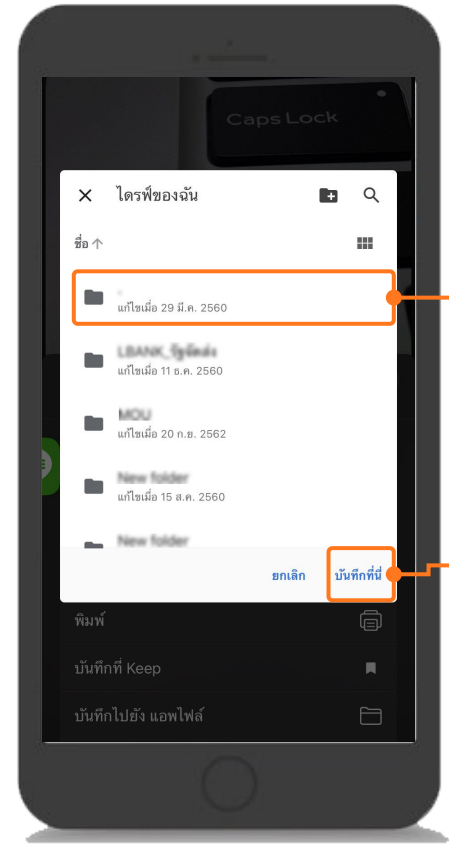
Caps Lock

ไดรฟ์ของฉัน

ชื่อ ↑

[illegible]
แก้ไขเมื่อ 29 มี.ค. 2560

LBANK_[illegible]
แก้ไขเมื่อ 11 ธ.ค. 2560

MOU
แก้ไขเมื่อ 20 ก.ย. 2562

New folder
แก้ไขเมื่อ 15 ส.ค. 2560

New folder

ยกเลิก
บันทึกที่นี่

พิมพ์
บันทึกที่ Keep
บันทึกไปยัง แอพไฟล์